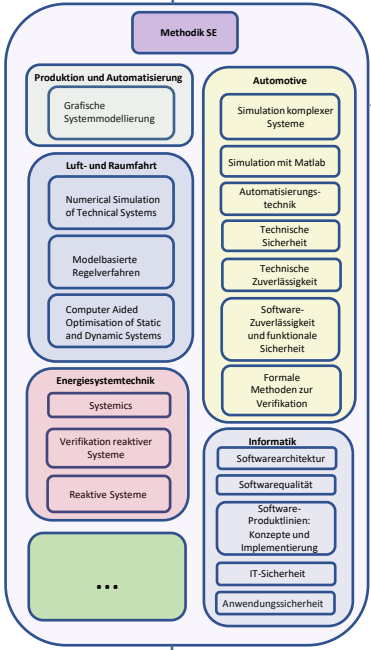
Methodik SE

Produktion und Automatisierung

Grafische Systemmodellierung

Luft- und Raumfahrt

Numerical Simulation of Technical Systems

Modelbasierte Regelverfahren

Computer Aided Optimisation of Static and Dynamic Systems

Energiesystemtechnik

Systemics

Verifikation reaktiver Systeme

Reaktive Systeme

...

Automotive

Simulation komplexer Systeme

Simulation mit Matlab

Automatisierungstechnik

Technische Sicherheit

Technische Zuverlässigkeit

Software-Zuverlässigkeit und funktionale Sicherheit

Formale Methoden zur Verifikation

Informatik

Softwarearchitektur

Softwarequalität

Software-Produktlinien: Konzepte und Implementierung

IT-Sicherheit

Anwendungssicherheit